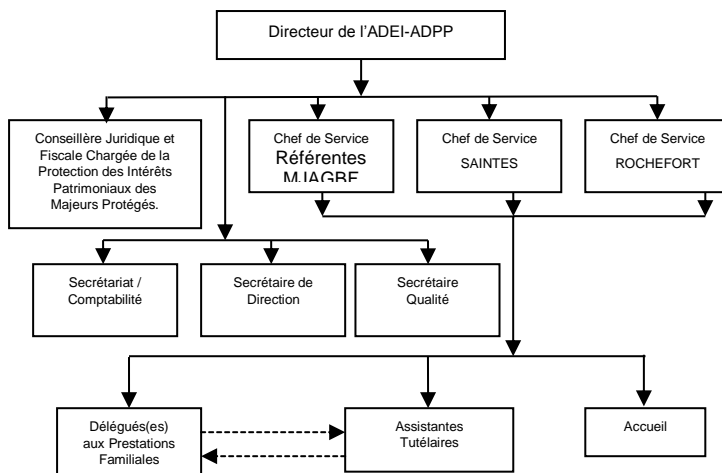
Directeur de l'ADEI-ADPP

Conseillère Juridique et Fiscale Chargée de la Protection des Intérêts Patrimoniaux des Majeurs Protégés.

Chef de Service Référentes MJAGBF

Chef de Service SAINTES

Chef de Service ROCHEFORT

Secrétariat / Comptabilité

Secrétaire de Direction

Secrétaire Qualité

Délégués(es) aux Prestations Familiales

Assistantes Tutélaires

Accueil